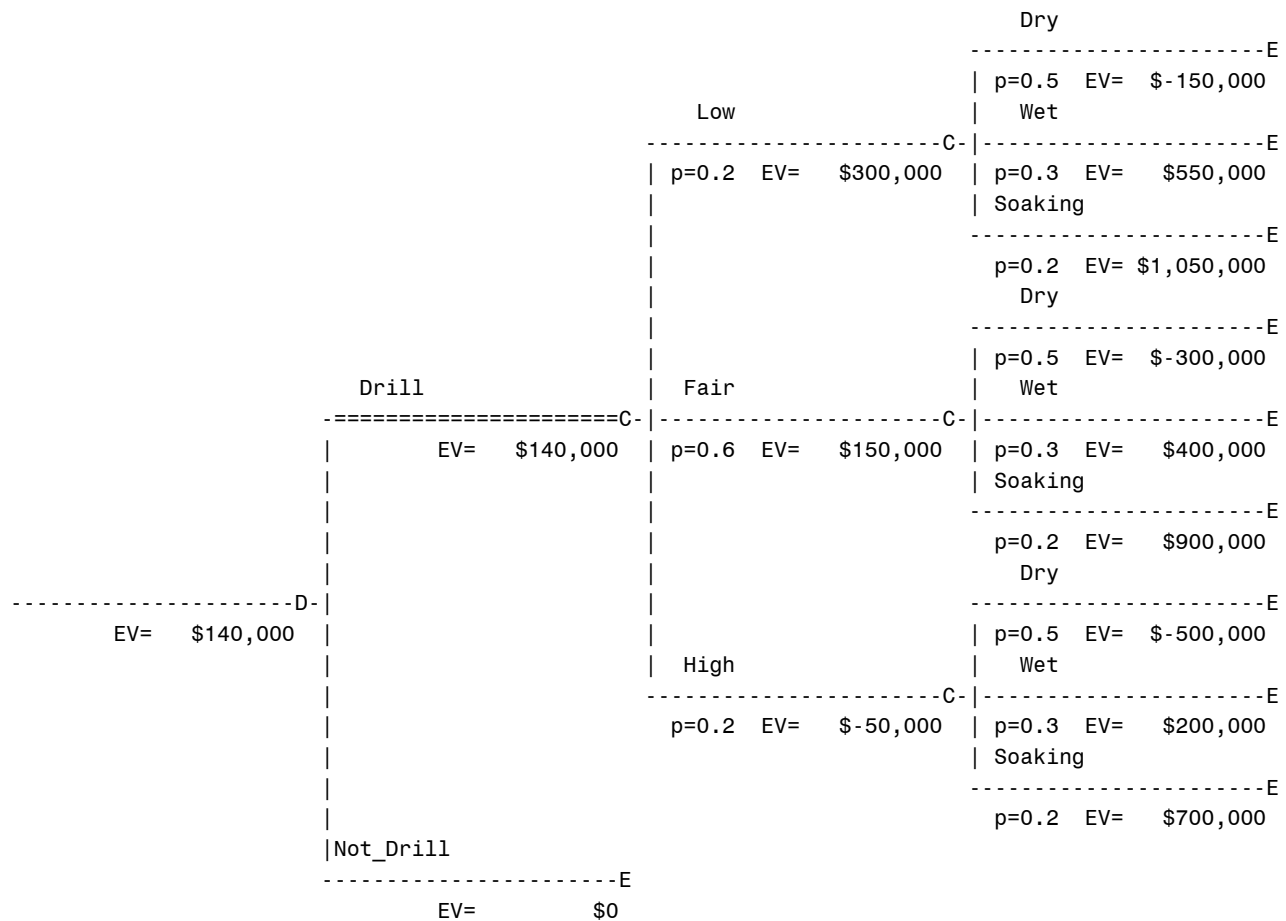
```
                                                                                Dry
                                                                          ------------------------E
                                                                          | p=0.5  EV=  $-150,000
                                                       Low                |  Wet
                                                  ----------------------C-|------------------------E
                                                  | p=0.2  EV=    $300,000  | p=0.3  EV=    $550,000
                                                  |                       | Soaking
                                                  |                       ------------------------E
                                                  |                         p=0.2  EV= $1,050,000
                                                  |                           Dry
                                                  |                       ------------------------E
                                                  |                       | p=0.5  EV=  $-300,000
                          Drill                   |  Fair                 |  Wet
                         -=====================C-|----------------------C-|------------------------E
                         |        EV=    $140,000 | p=0.6  EV=    $150,000  | p=0.3  EV=    $400,000
                         |                        |                       | Soaking
                         |                        |                       ------------------------E
                         |                        |                         p=0.2  EV=    $900,000
                         |                        |                           Dry
----------------------D-|                        |                       ------------------------E
      EV=    $140,000   |                        |                       | p=0.5  EV=  $-500,000
                         |                        |  High                 |  Wet
                         |                        ----------------------C-|------------------------E
                         |                          p=0.2  EV=   $-50,000 | p=0.3  EV=    $200,000
                         |                                                | Soaking
                         |                                                ------------------------E
                         |                                                  p=0.2  EV=    $700,000
                         |Not_Drill
                         ----------------------E
                                EV=           $0
```